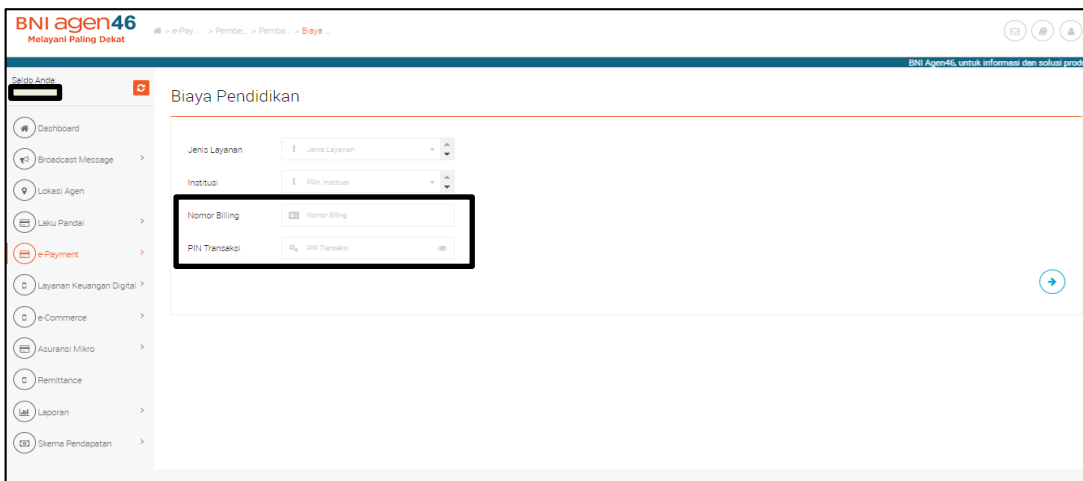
BNI agen46
Melayani Paling Dekat

> e-Pay... > Pembe... > Pemba... > Biaya ...

BNI Agen46, untuk informasi dan solusi produ

Saldo Anda

Dashboard
Broadcast Message
Lokasi Agen
Laku Pandai
e-Payment
Layanan Keuangan Digital
e-Commerce
Asuransi Mikro
Remittance
Laporan
Skema Pendapatan

Biaya Pendidikan

Jenis Layanan
Jenis Layanan
Institusi
Pilih Institusi
Nomor Billing
Nomor Billing
PIN Transaksi
PIN Transaksi